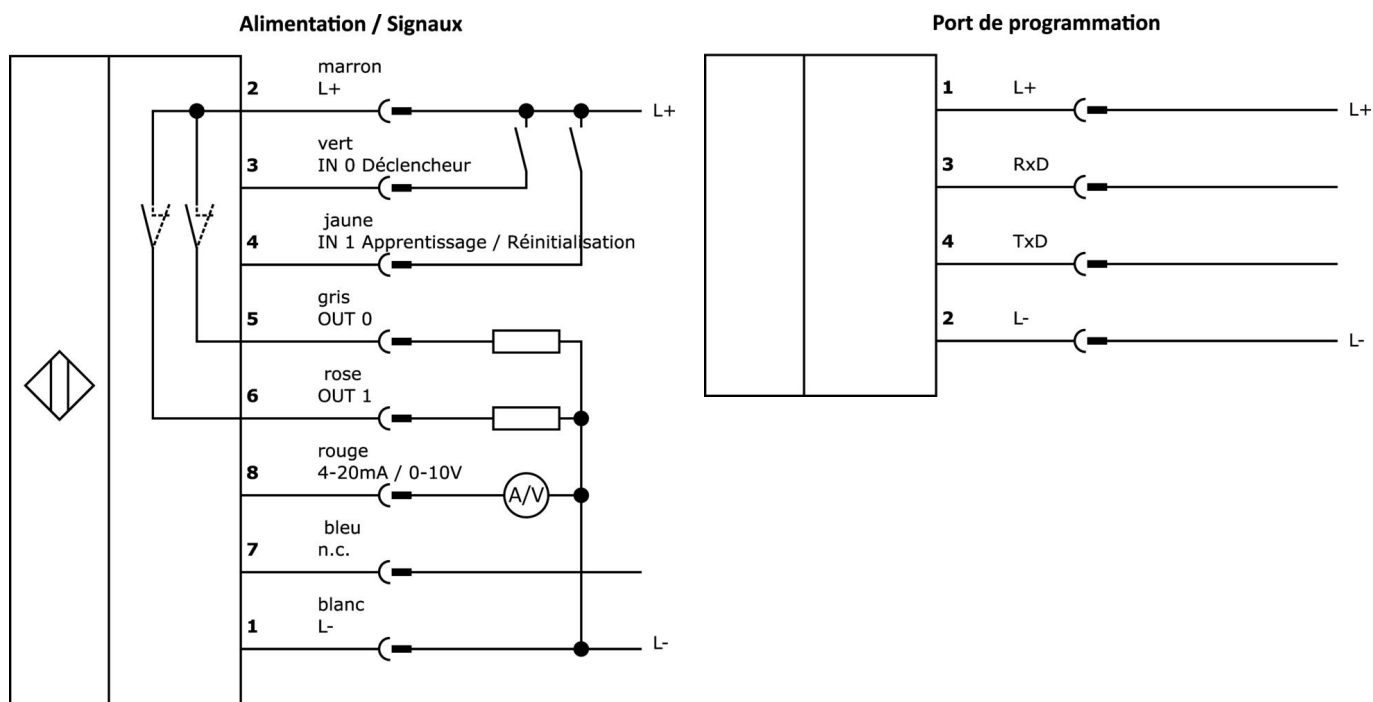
Alimentation / Signaux

2 marron L+

L+

3 vert IN 0 Déclencheur

4 jaune IN 1 Apprentissage / Réinitialisation

5 gris OUT 0

6 rose OUT 1

8 rouge 4-20mA / 0-10V

A/V

7 bleu n.c.

1 blanc L-

L-

Port de programmation

1 L+

L+

3 RxD

4 TxD

2 L-

L-